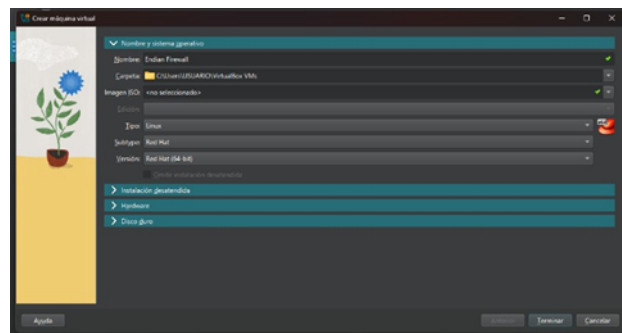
Crear máquina virtual

Nombre y sistema operativo

Nombre: Endian Firewall

Carpeta: C:\Users\USUARIO\VirtualBox VMs

Imagen ISO: <no seleccionado>

Edición:

Tipo: Linux

Subtipo: Red Hat

Versión: Red Hat (64-bit)

Omitir instalación desatendida

Instalación desatendida

Hardware

Disco duro

Ayuda

Anterior

Terminar

Cancelar